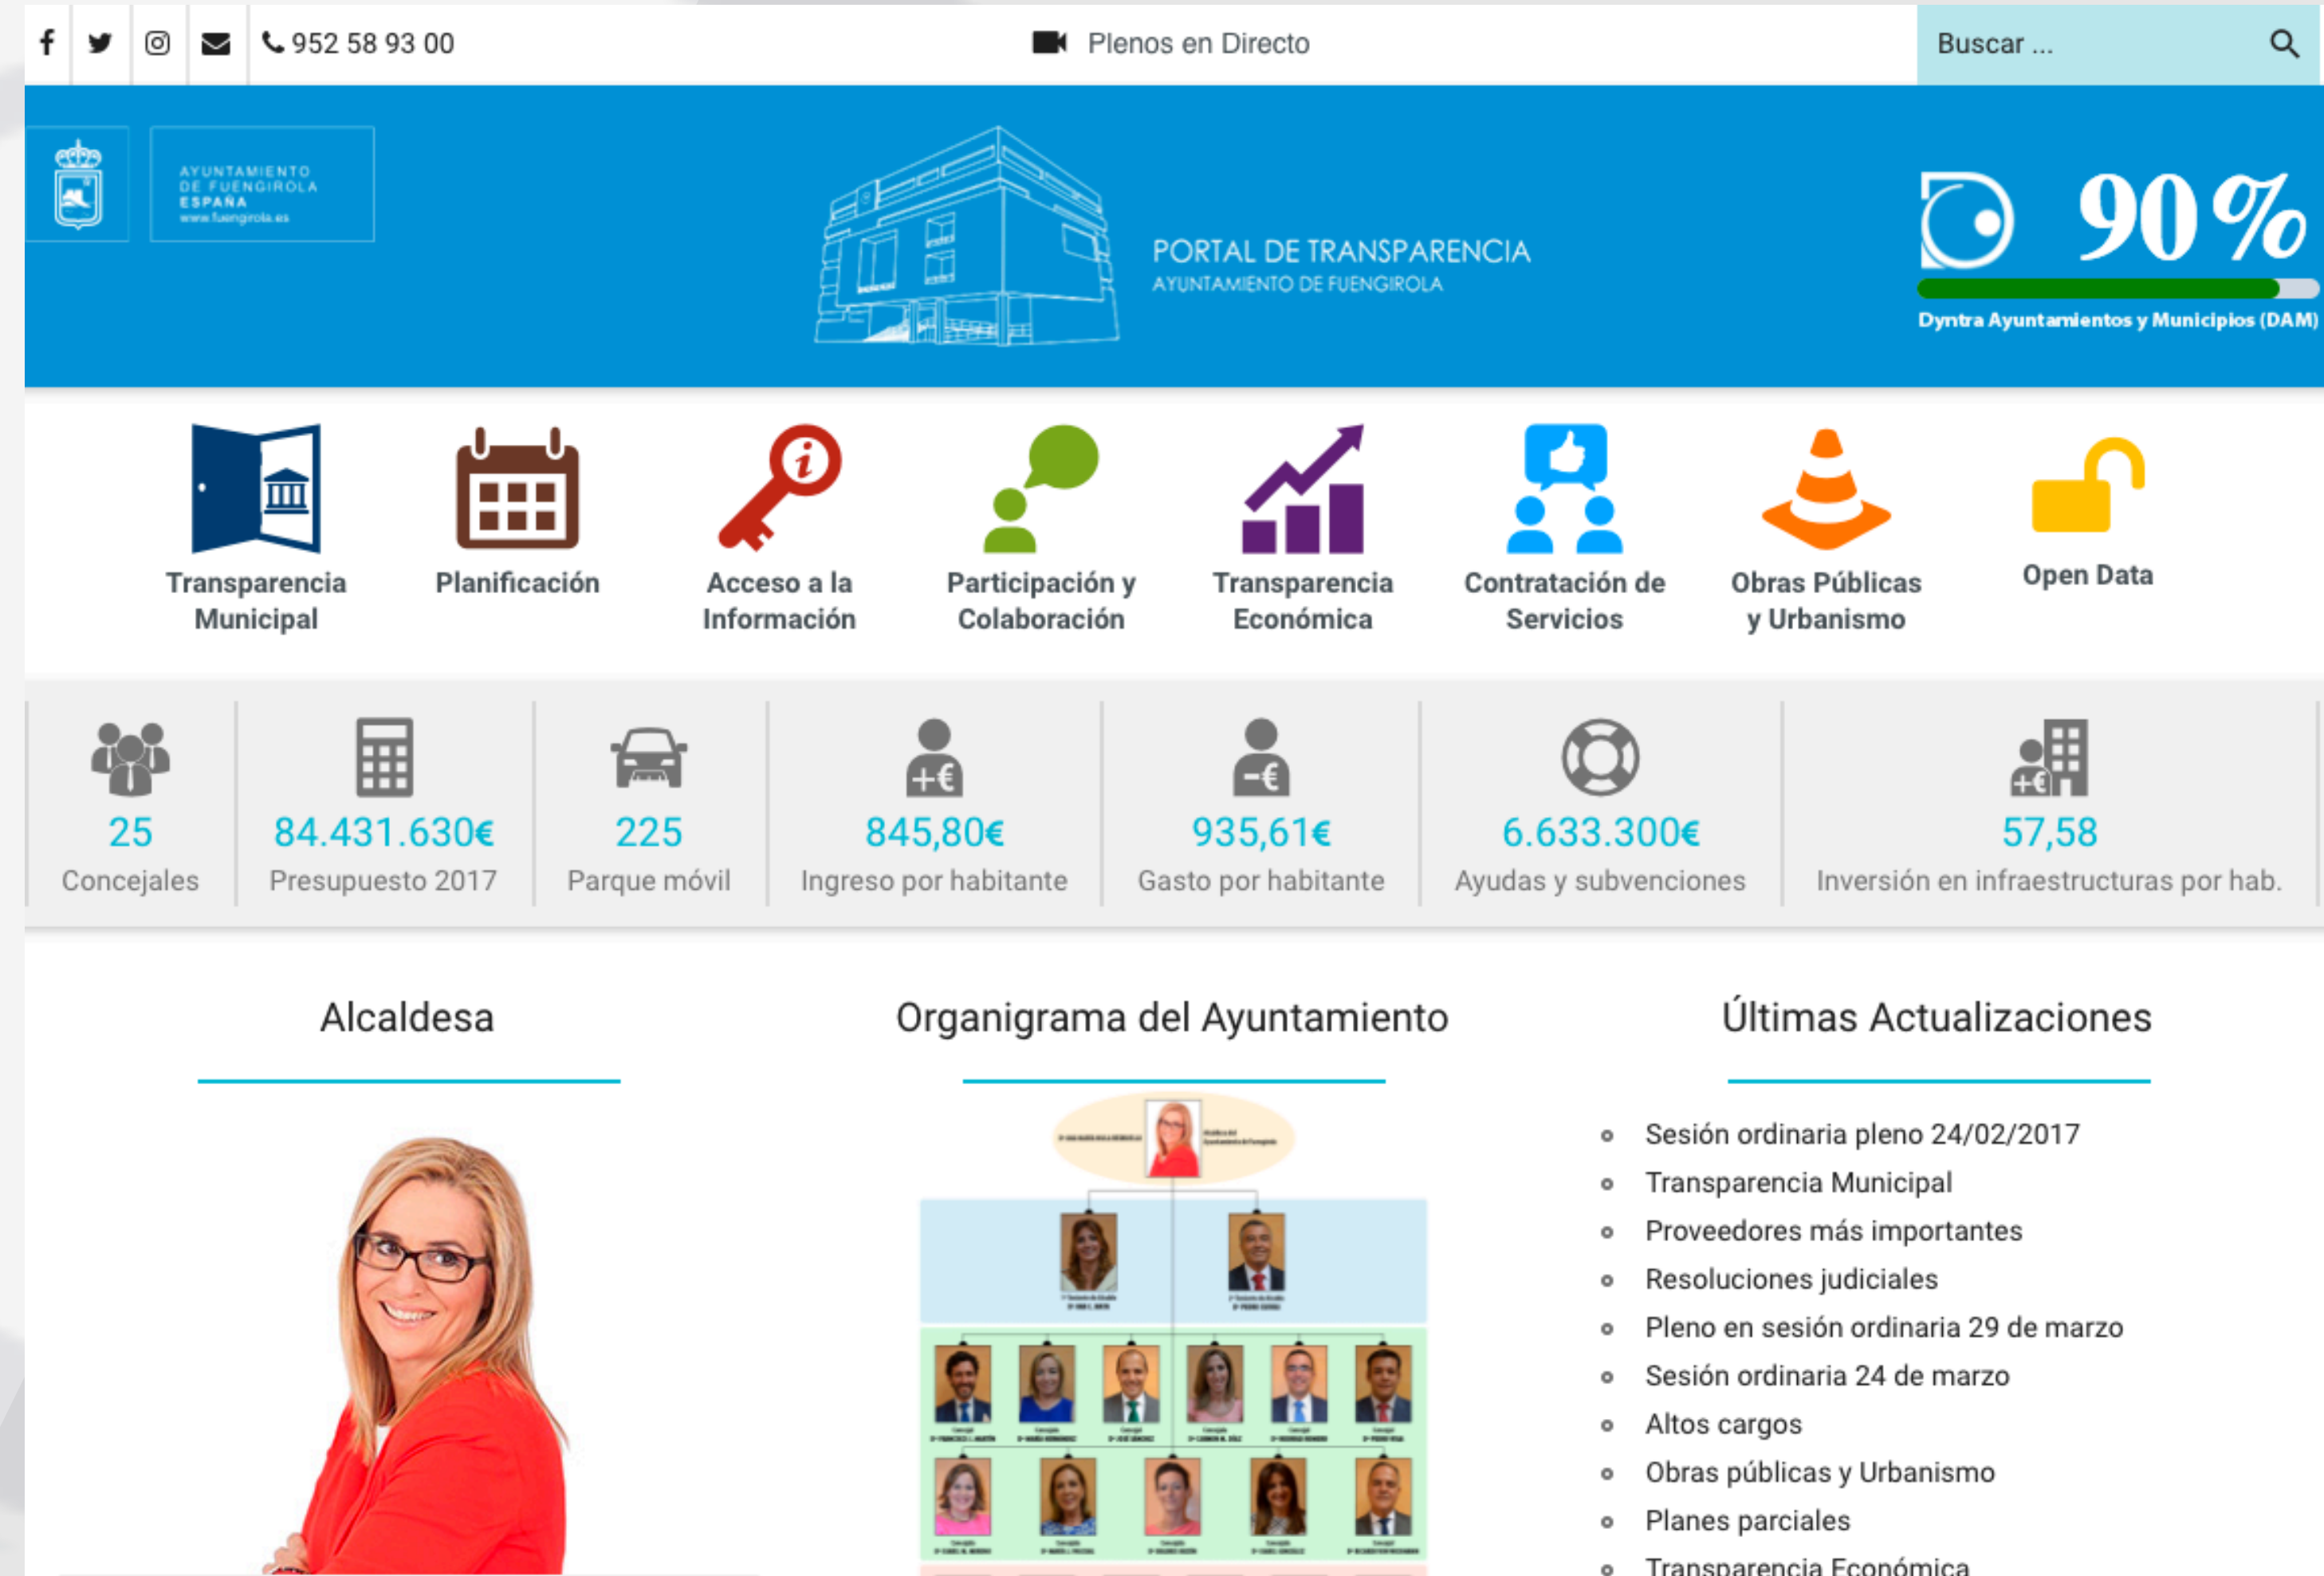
952 58 93 00

Plenos en Directo

Buscar ...

AYUNTAMIENTO DE FUENGIROLA ESPAÑA www.fuengirola.es

PORTAL DE TRANSPARENCIA
AYUNTAMIENTO DE FUENGIROLA

90 %

Dyntra Ayuntamientos y Municipios (DAM)

Transparencia Municipal

Planificación

Acceso a la Información

Participación y Colaboración

Transparencia Económica

Contratación de Servicios

Obras Públicas y Urbanismo

Open Data

25
Concejales

84.431.630€
Presupuesto 2017

225
Parque móvil

845,80€
Ingreso por habitante

935,61€
Gasto por habitante

6.633.300€
Ayudas y subvenciones

57,58
Inversión en infraestructuras por hab.

Alcaldesa

Organigrama del Ayuntamiento

Últimas Actualizaciones

- Sesión ordinaria pleno 24/02/2017
- Transparencia Municipal
- Proveedores más importantes
- Resoluciones judiciales
- Pleno en sesión ordinaria 29 de marzo
- Sesión ordinaria 24 de marzo
- Altos cargos
- Obras públicas y Urbanismo
- Planes parciales
- Transparencia Económica